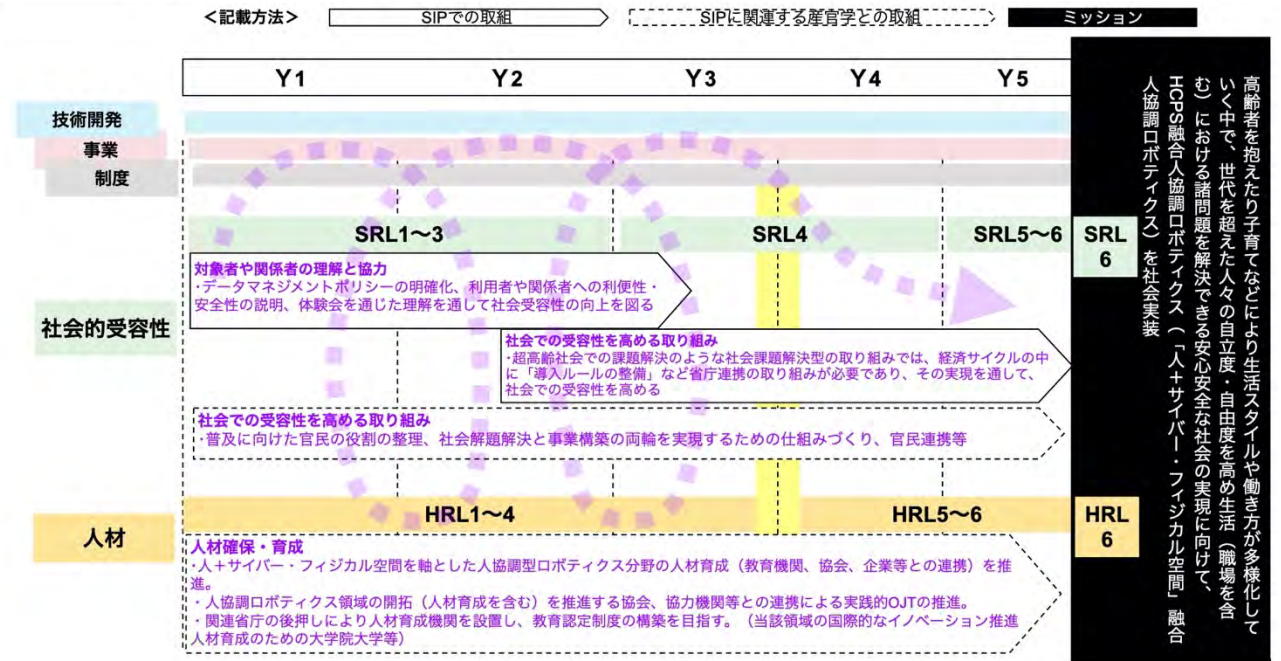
<記載方法>　SIPでの取組　SIPに関連する産官学との取組　ミッション

| | Y1 | Y2 | Y3 | Y4 | Y5 |
|---|---|---|---|---|---|

技術開発
事業
制度

SRL1〜3　SRL4　SRL5〜6　SRL 6

社会的受容性

対象者や関係者の理解と協力
・データマネジメントポリシーの明確化、利用者や関係者への利便性・安全性の説明、体験会を通じた理解を通して社会受容性の向上を図る

社会での受容性を高める取り組み
・超高齢社会での課題解決のような社会課題解決型の取り組みでは、経済サイクルの中に「導入ルールの整備」など省庁連携の取り組みが必要であり、その実現を通して、社会での受容性を高める

社会での受容性を高める取り組み
・普及に向けた官民の役割の整理、社会解題解決と事業構築の両輪を実現するための仕組みづくり、官民連携等

人材

HRL1〜4　HRL5〜6　HRL 6

人材確保・育成
・人＋サイバー・フィジカル空間を軸とした人協調型ロボティクス分野の人材育成（教育機関、協会、企業等との連携）を推進。
・人協調ロボティクス領域の開拓（人材育成を含む）を推進する協会、協力機関等との連携による実践的OJTの推進。
・関連省庁の後押しにより人材育成機関を設置し、教育認定制度の構築を目指す。（当該領域の国際的なイノベーション推進人材育成のための大学院大学等）

高齢者を抱えたり子育てなどにより生活スタイルや働き方が多様化していく中で、世代を超えた人々の自立度・自由度を高め生活（職場を含む）における諸問題を解決できる安心安全な社会の実現に向けて、HCPS融合人協調ロボティクス（「人＋サイバー・フィジカル空間」融合人協調ロボティクス）を社会実装